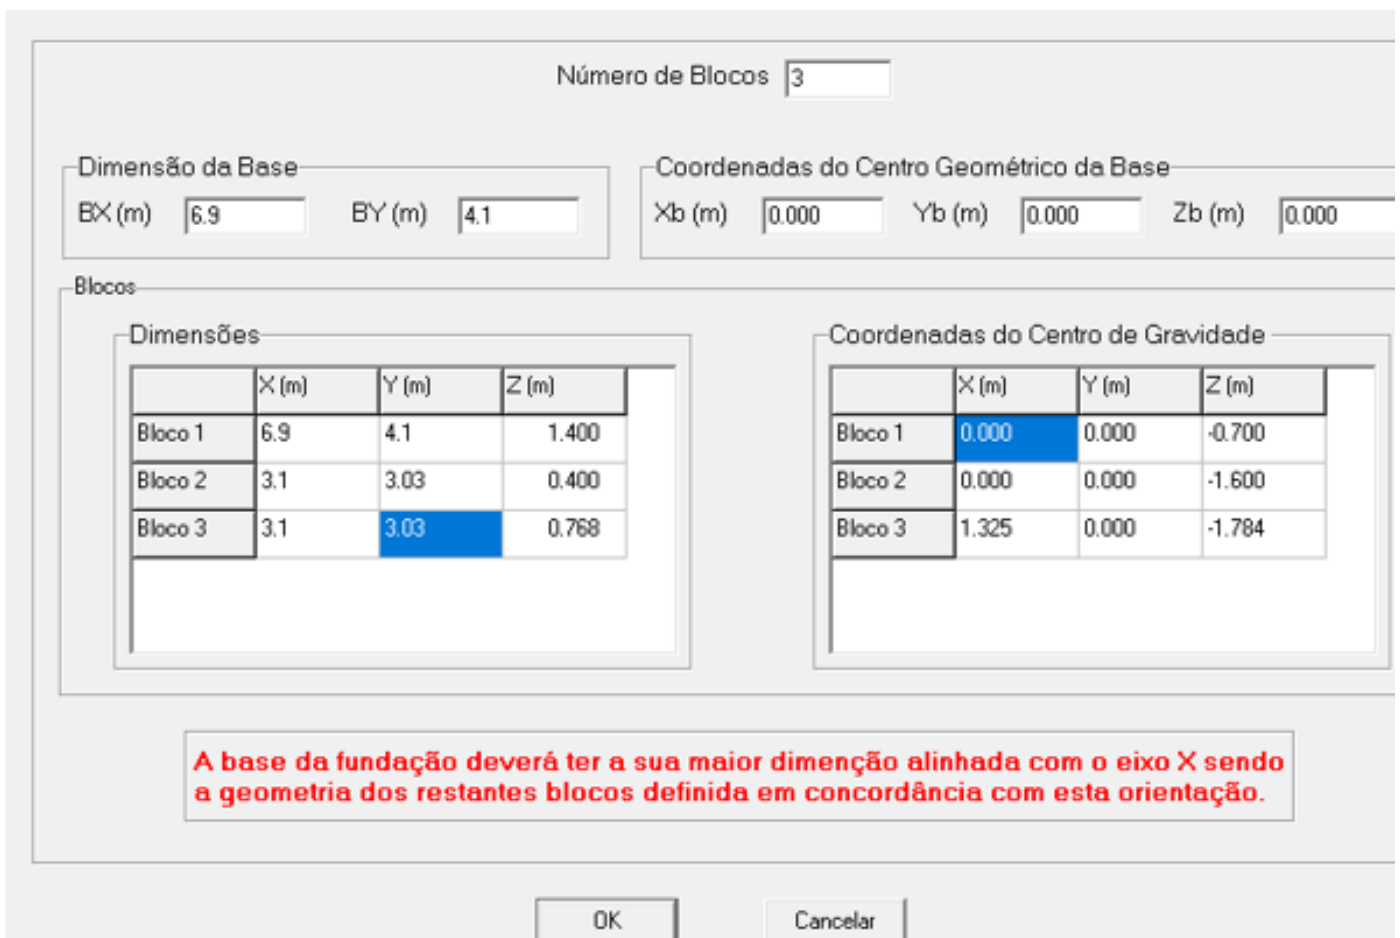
Número de Blocos 3

Dimensão da Base

BX (m) 6.9 BY (m) 4.1

Coordenadas do Centro Geométrico da Base

Xb (m) 0.000 Yb (m) 0.000 Zb (m) 0.000

Blocos

Dimensões

| | X (m) | Y (m) | Z (m) |
|---|---|---|---|
| Bloco 1 | 6.9 | 4.1 | 1.400 |
| Bloco 2 | 3.1 | 3.03 | 0.400 |
| Bloco 3 | 3.1 | 3.03 | 0.768 |

Coordenadas do Centro de Gravidade

| | X (m) | Y (m) | Z (m) |
|---|---|---|---|
| Bloco 1 | 0.000 | 0.000 | -0.700 |
| Bloco 2 | 0.000 | 0.000 | -1.600 |
| Bloco 3 | 1.325 | 0.000 | -1.784 |

A base da fundação deverá ter a sua maior dimenção alinhada com o eixo X sendo a geometria dos restantes blocos definida em concordância com esta orientação.

OK Cancelar